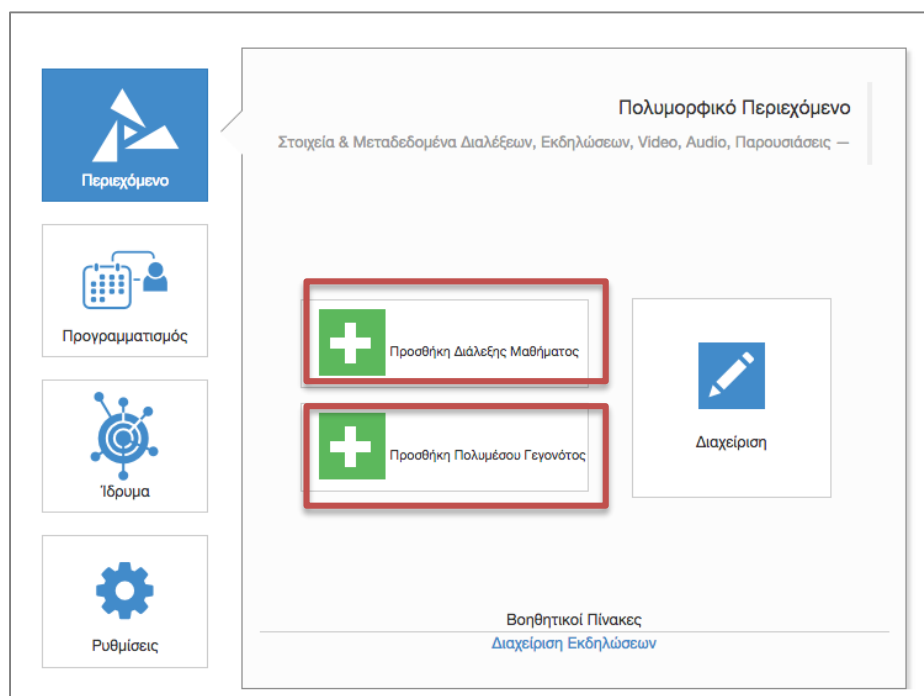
Περιεχόμενο

Προγραμματισμός

Ίδρυμα

Ρυθμίσεις

Πολυμορφικό Περιεχόμενο

Στοιχεία & Μεταδεδομένα Διαλέξεων, Εκδηλώσεων, Video, Audio, Παρουσιάσεις —

Προσθήκη Διάλεξης Μαθήματος

Προσθήκη Πολυμέσου Γεγονότος

Διαχείριση

Βοηθητικοί Πίνακες

Διαχείριση Εκδηλώσεων